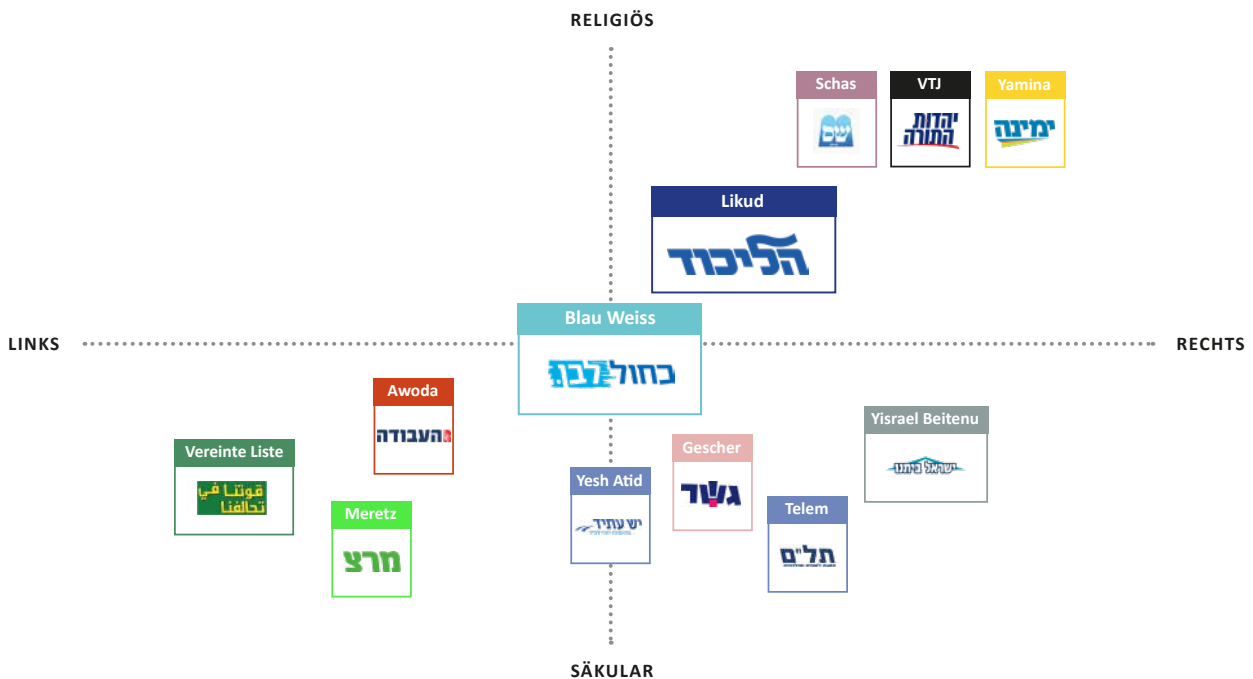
RELIGIÖS

Schas
שס

VTJ
יהדות התורה

Yamina
ימינה

Likud
הליכוד

LINKS

Blau Weiss
כחול לבן

RECHTS

Awoda
העבודה

Yisrael Beitenu
ישראל ביתנו

Vereinte Liste
قوتنا في تحالفنا

Gescher
גשר

Yesh Atid
יש עתיד

Meretz
מרצ

Telem
תל"ם

SÄKULAR